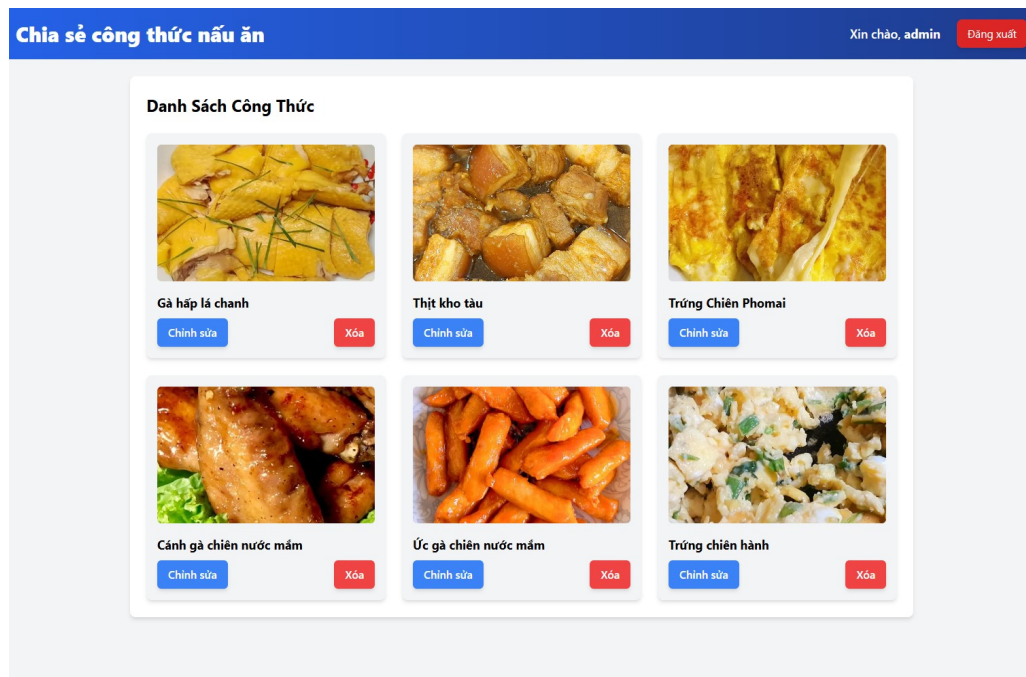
Chia sẻ công thức nấu ăn

Xin chào, admin

Đăng xuất

Danh Sách Công Thức

Gà hấp lá chanh

Chỉnh sửa

Xóa

Thịt kho tàu

Chỉnh sửa

Xóa

Trứng Chiên Phomai

Chỉnh sửa

Xóa

Cánh gà chiên nước mắm

Chỉnh sửa

Xóa

Ức gà chiên nước mắm

Chỉnh sửa

Xóa

Trứng chiên hành

Chỉnh sửa

Xóa